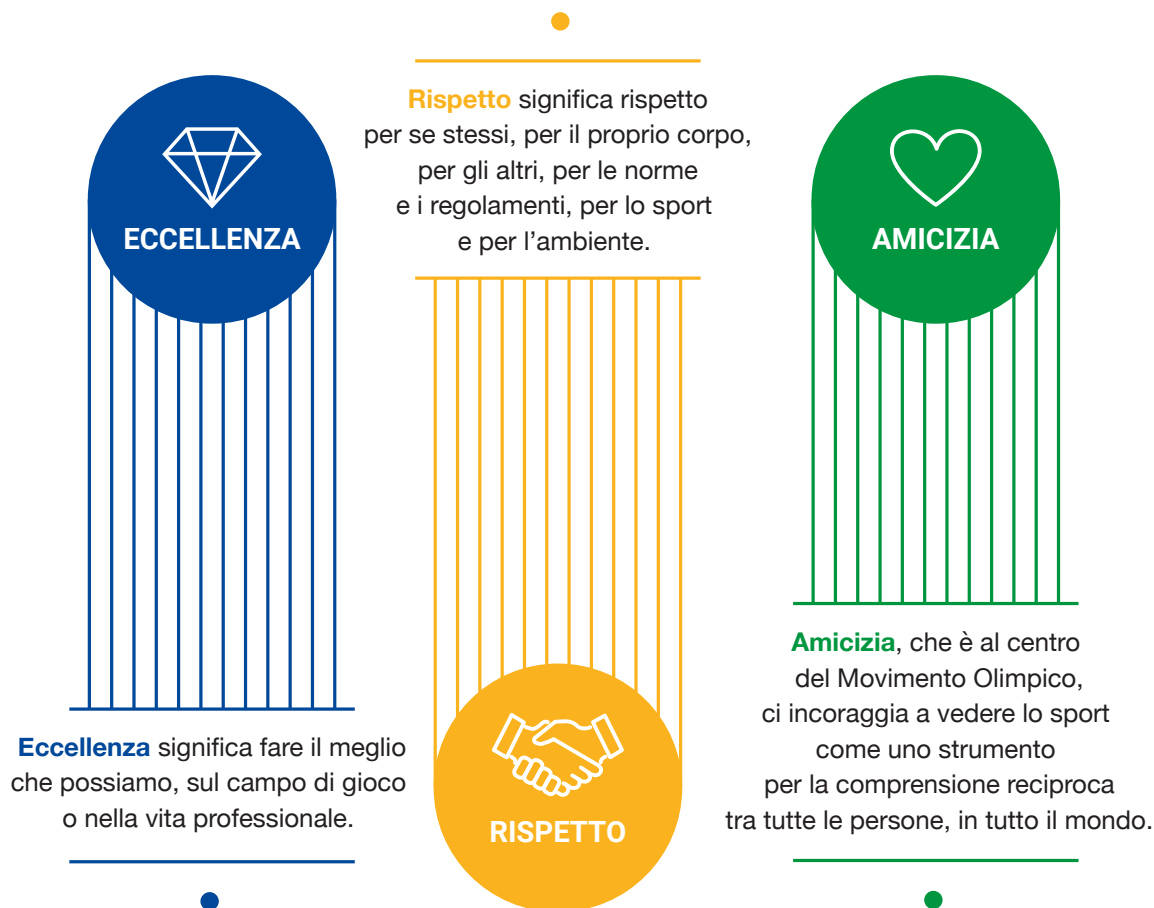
ECCELLENZA

Rispetto significa rispetto per se stessi, per il proprio corpo, per gli altri, per le norme e i regolamenti, per lo sport e per l’ambiente.

AMICIZIA

Eccellenza significa fare il meglio che possiamo, sul campo di gioco o nella vita professionale.

RISPETTO

Amicizia, che è al centro del Movimento Olimpico, ci incoraggia a vedere lo sport come uno strumento per la comprensione reciproca tra tutte le persone, in tutto il mondo.